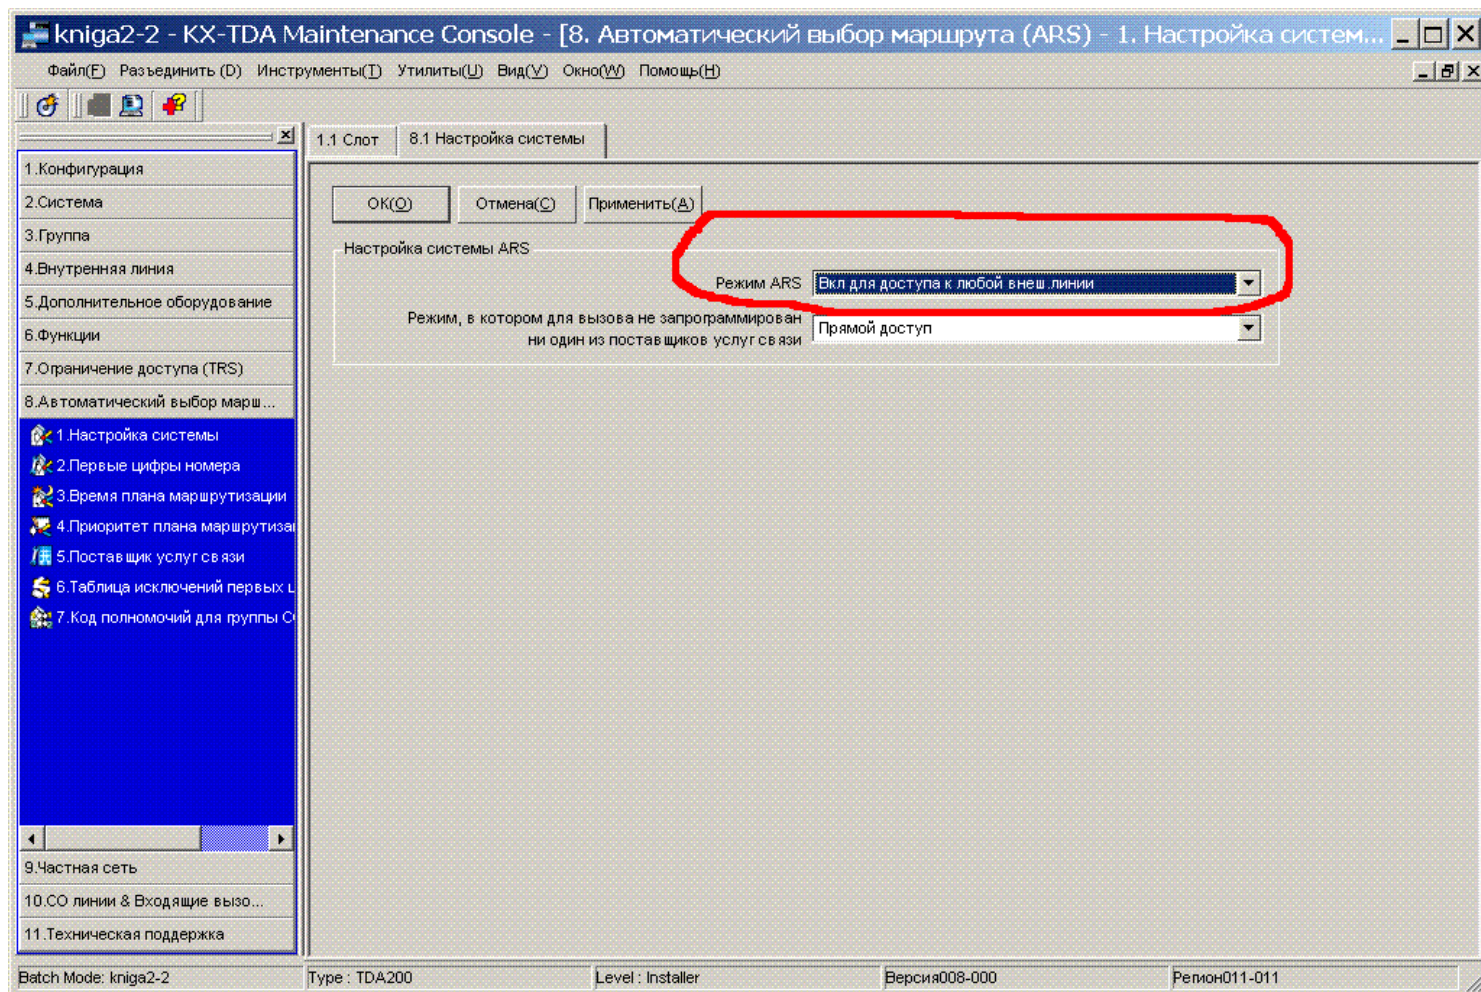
kniga2-2 - KX-TDA Maintenance Console - [8. Автоматический выбор маршрута (ARS) - 1. Настройка систем...

Файл(F) Разъединить (D) Инструменты(T) Утилиты(U) Вид(V) Окно(W) Помощь(H)

1.1 Слот
8.1 Настройка системы

1.Конфигурация
2.Система
3.Группа
4.Внутренняя линия
5.Дополнительное оборудование
6.Функции
7.Ограничение доступа (TRS)
8.Автоматический выбор марш...
1.Настройка системы
2.Первые цифры номера
3.Время плана маршрутизации
4.Приоритет плана маршрутиза
5.Поставщик услуг связи
6.Таблица исключений первых ц
7.Код полномочий для группы C
9.Частная сеть
10.CO линии & Входящие вызо...
11.Техническая поддержка

OK(O)
Отмена(C)
Применить(A)

Настройка системы ARS
Режим ARS
Вкл для доступа к любой внеш.линии
Режим, в котором для вызова не запрограммирован ни один из поставщиков услуг связи
Прямой доступ

Batch Mode: kniga2-2
Type : TDA200
Level : Installer
Версия008-000
Регион011-011